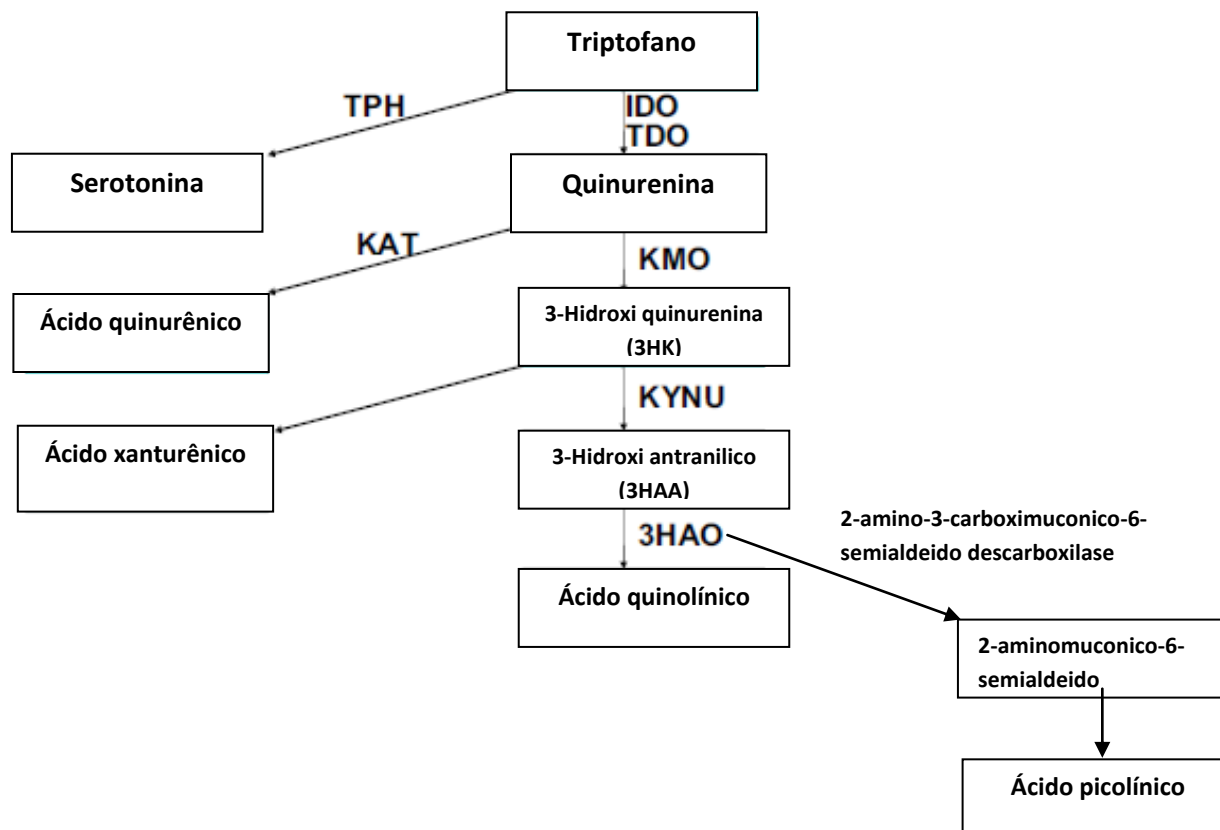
Triptofano

TPH

IDO
TDO

Serotonina

Quinurenina

KAT

KMO

Ácido quinurênico

3-Hidroxi quinurenina (3HK)

KYNU

Ácido xanturênico

3-Hidroxi antranilico (3HAA)

3HAO

2-amino-3-carboximuconico-6-semialdeido descarboxilase

Ácido quinolínico

2-aminomuconico-6-semialdeido

Ácido picolínico